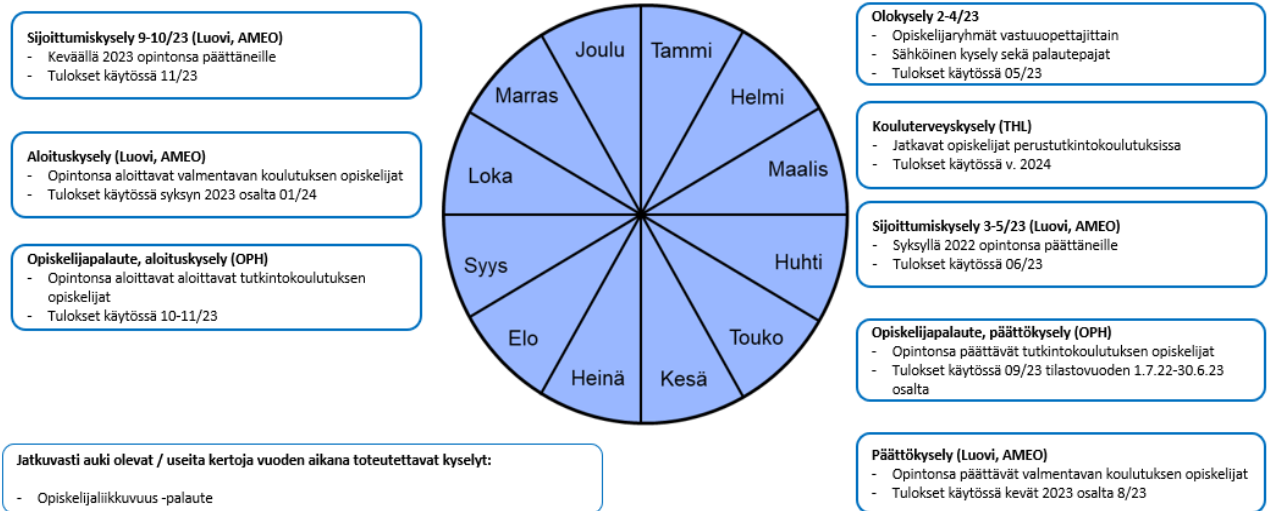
**Sijoittumiskysely 9-10/23 (Luovi, AMEO)**
- Keväällä 2023 opintonsa päättäneille
- Tulokset käytössä 11/23

**Aloituskysely (Luovi, AMEO)**
- Opintonsa aloittavat valmentavan koulutuksen opiskelijat
- Tulokset käytössä syksyn 2023 osalta 01/24

**Opiskelijapalaute, aloituskysely (OPH)**
- Opintonsa aloittavat aloittavat tutkintokoulutuksen opiskelijat
- Tulokset käytössä 10-11/23

Joulu
Tammi
Marras
Helmi
Loka
Maalis
Syys
Huhti
Elo
Touko
Heinä
Kesä

**Olokysely 2-4/23**
- Opiskelijaryhmät vastuuopettajittain
- Sähköinen kysely sekä palautepajat
- Tulokset käytössä 05/23

**Kouluterveyskysely (THL)**
- Jatkavat opiskelijat perustutkintokoulutuksissa
- Tulokset käytössä v. 2024

**Sijoittumiskysely 3-5/23 (Luovi, AMEO)**
- Syksyllä 2022 opintonsa päättäneille
- Tulokset käytössä 06/23

**Opiskelijapalaute, päättökysely (OPH)**
- Opintonsa päättävät tutkintokoulutuksen opiskelijat
- Tulokset käytössä 09/23 tilastovuoden 1.7.22-30.6.23 osalta

**Jatkuvasti auki olevat / useita kertoja vuoden aikana toteutettavat kyselyt:**

- Opiskelijaliikkuvuus -palaute

**Päättökysely (Luovi, AMEO)**
- Opintonsa päättävät valmentavan koulutuksen opiskelijat
- Tulokset käytössä kevät 2023 osalta 8/23